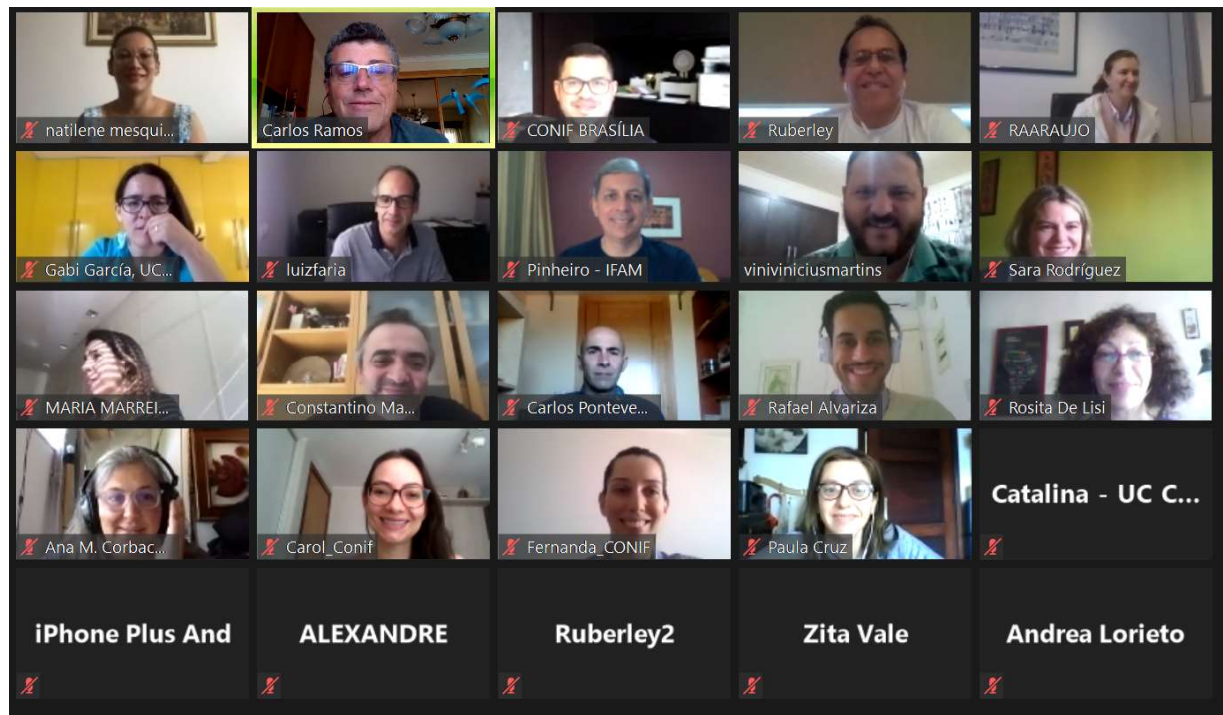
natilene mesqui...
Carlos Ramos
CONIF BRASÍLIA
Ruberley
RAARAUJO
Gabi García, UC...
luizfaria
Pinheiro - IFAM
viniviniciusmartins
Sara Rodríguez
MARIA MARREI...
Constantino Ma...
Carlos Ponteve...
Rafael Alvariza
Rosita De Lisi
Ana M. Corbac...
Carol_Conif
Fernanda_CONIF
Paula Cruz
Catalina - UC C...
iPhone Plus And
ALEXANDRE
Ruberley2
Zita Vale
Andrea Lorieto